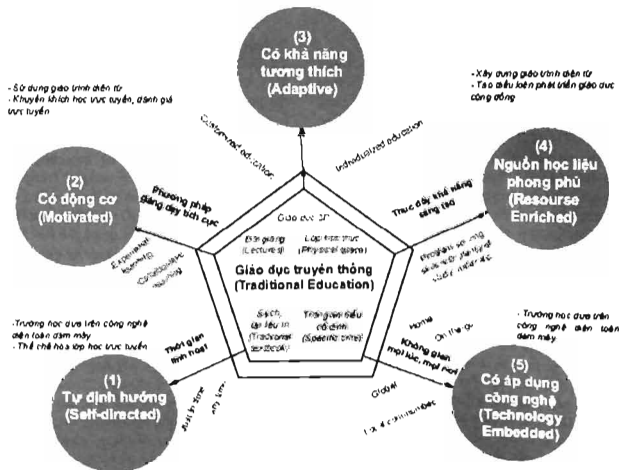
(3)
Có khả năng tương thích
(Adaptive)

- Sử dụng giáo trình điện tử
- Khuyến khích học trực tuyến, đánh giá trực tuyến

Customized education

Individualized education

- Xây dựng giáo trình điện tử
- Tạo điều kiện phát triển giáo dục cộng đồng

(2)
Có động cơ
(Motivated)

Phương pháp giảng dạy tích cực

Giáo dục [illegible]

(4)
Nguồn học liệu phong phú
(Resourse Enriched)

Thúc đẩy khả năng sáng tạo

Experiential learning

Collaborative learning

Bài giảng (Lecture)

Lớp học thực (Physical class)

Giáo dục truyền thống
(Traditional Education)

Programs serving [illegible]

Sách, tài liệu in (Traditional textbook)

Trong thời gian cố định (Specific time)

-Trường học dựa trên công nghệ điện toán đám mây
- Thể chế hóa lớp học trực tuyến

Thời gian linh hoạt

Home

On the go

Không gian mọi lúc, mọi nơi

- Trường học dựa trên công nghệ điện toán đám mây

(1)
Tự định hướng
(Self-directed)

Just in time

Any time

Global

Local communities

(5)
Có áp dụng công nghệ
(Technology Embedded)